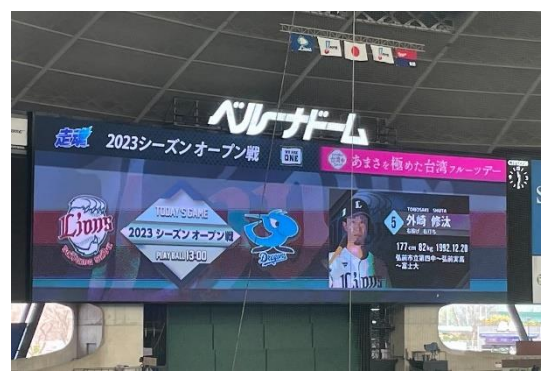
ベルーナドーム

走魂 2023シーズン オープン戦

ONE

あまさを極めた台湾フルーツデー

Lions

TODAY'S GAME
2023 シーズン オープン戦
PLAY BALL 13:00

Dragons

5 外崎 修汰
TOSHIAKI SHUTA

177cm 82kg 1992.12.20
弘前市立第四中→弘前実業→富士大

Lions